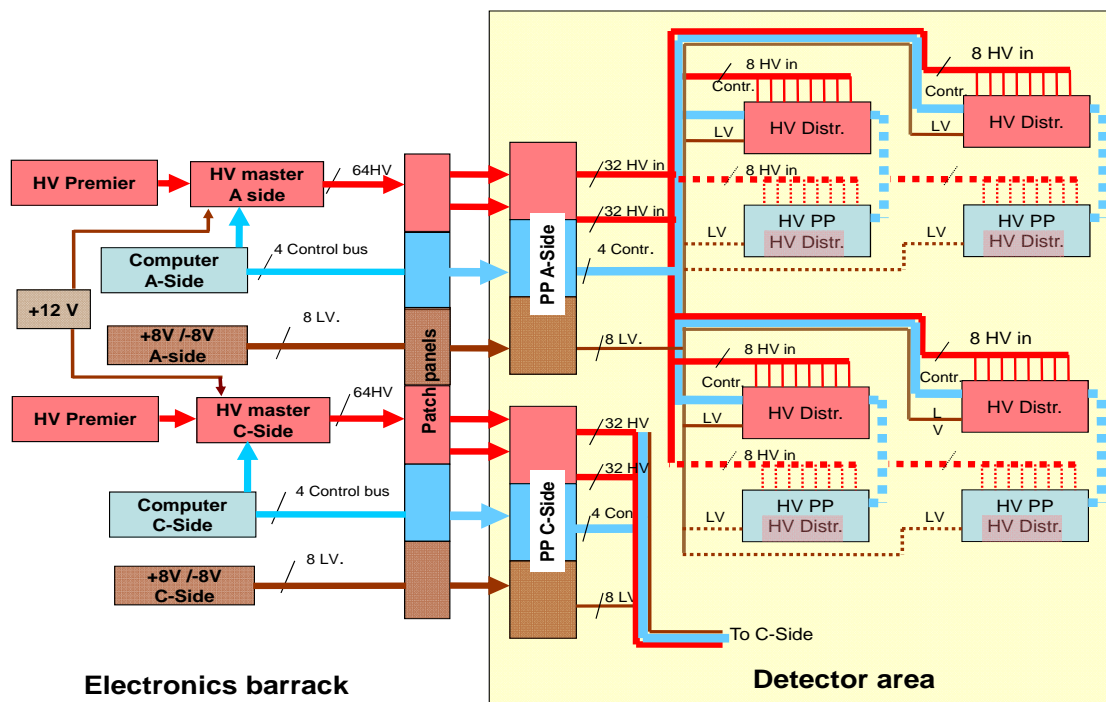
HV Premier
HV master
A side
64HV
Computer
A-Side
4 Control bus
+12 V
+8V /-8V
A-side
8 LV.
HV Premier
HV master
C-Side
64HV
Computer
C-Side
4 Control bus
+8V /-8V
C-Side
8 LV.
Patch panels
PP A-Side
32 HV in
32 HV in
4 Contr.
8 LV.
PP C-Side
32 HV
32 HV
4 Con
8 LV
To C-Side
8 HV in
Contr.
LV
HV Distr.
8 HV in
Contr.
LV
HV Distr.
8 HV in
LV
HV PP
HV Distr.
LV
HV PP
HV Distr.
8 HV in
Contr.
LV
HV Distr.
8 HV in
Contr.
L
V
HV Distr.
8 HV in
LV
HV PP
HV Distr.
LV
HV PP
HV Distr.
Electronics barrack
Detector area